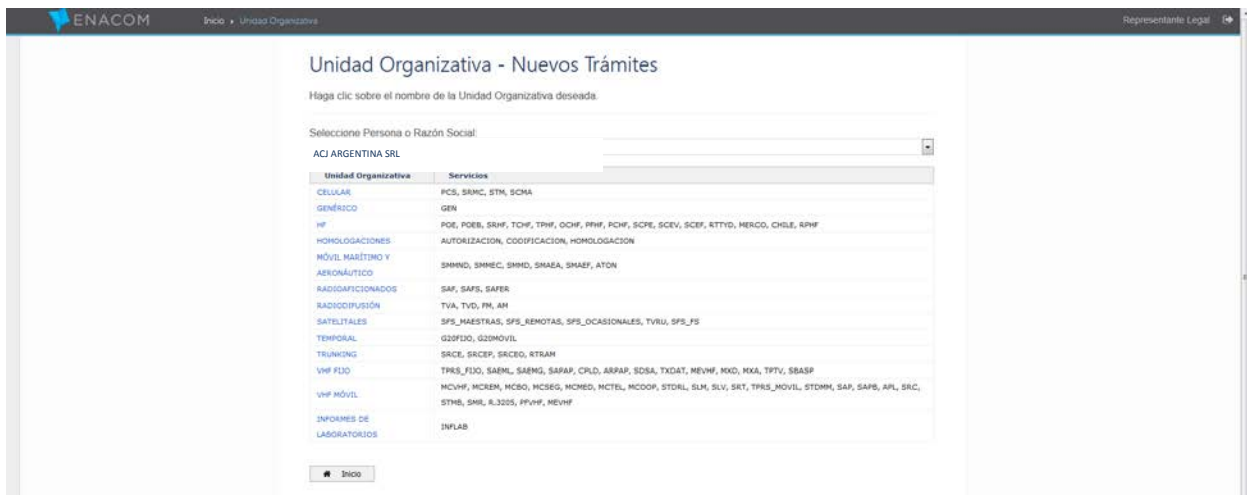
ENACOM Inicio ▸ Unidad Organizativa Representante Legal

Unidad Organizativa - Nuevos Trámites

Haga clic sobre el nombre de la Unidad Organizativa deseada.

Seleccione Persona o Razón Social:

ACJ ARGENTINA SRL

| Unidad Organizativa | Servicios |
|---|---|
| CELULAR | PCS, SRMC, STM, SCMA |
| GENÉRICO | GEN |
| HF | POE, POEB, SRHF, TCHF, TPHF, OCHF, PPHF, PCHF, SCPE, SCEV, SCEF, RTTYD, MERCO, CHILE, RPHF |
| HOMOLOGACIONES | AUTORIZACION, CODIFICACION, HOMOLOGACION |
| MÓVIL MARÍTIMO Y AERONÁUTICO | SMMND, SMMEC, SMMD, SMAEA, SMAEF, ATON |
| RADIOAFICIONADOS | SAF, SAFS, SAFER |
| RADIODIFUSIÓN | TVA, TVD, FM, AM |
| SATELITALES | SFS_MAESTRAS, SFS_REMOTAS, SFS_OCASIONALES, TVRU, SFS_FS |
| TEMPORAL | G20FIJO, G20MÓVIL |
| TRUNKING | SRCE, SRCEP, SRCEO, RTRAM |
| VHF FIJO | TPRS_FIJO, SAEML, SAEMG, SAPAP, CPLD, ARPAP, SDSA, TXDAT, MEVHF, MXD, MXA, TPTV, SBASP |
| VHF MÓVIL | MCVHF, MCREM, MCBO, MCSEG, MCMED, MCTEL, MCOOP, STDRL, SLM, SLV, SRT, TPRS_MOVIL, STDMM, SAP, SAPB, APL, SRC, STMB, SMR, R.3205, PPVHF, MEVHF |
| INFORMES DE LABORATORIOS | INFLAB |

Inicio